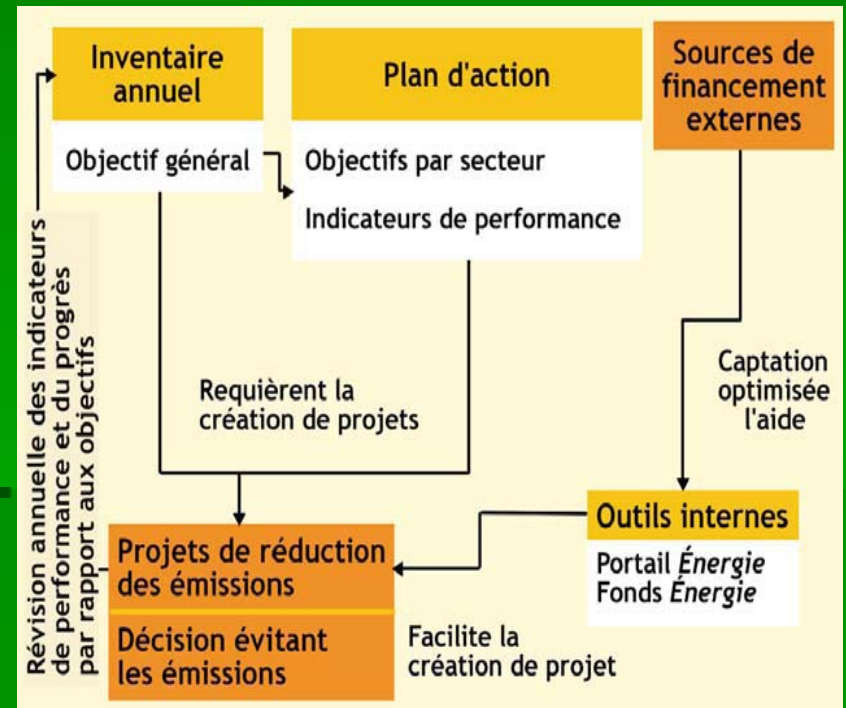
Inventaire annuel

Objectif général

Plan d'action

Objectifs par secteur

Indicateurs de performance

Sources de financement externes

Révision annuelle des indicateurs de performance et du progrès par rapport aux objectifs

Requièrent la création de projets

Captation optimisée l'aide

Outils internes

Portail *Énergie*
Fonds *Énergie*

Projets de réduction des émissions

Décision évitant les émissions

Facilite la création de projet